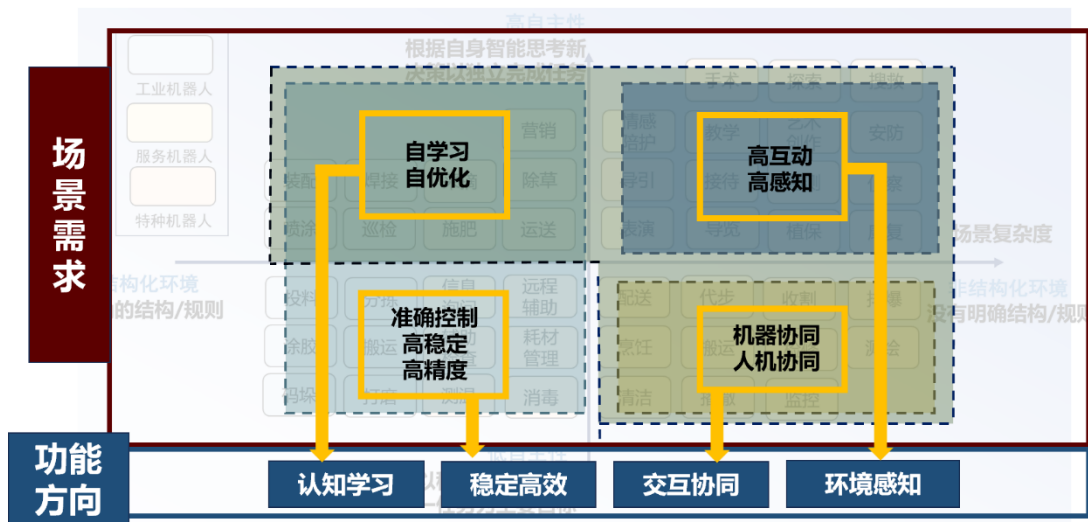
高自主性
根据自身智能思考新决策以独立完成任务
场景需求
工业机器人
服务机器人
特种机器人
自学习
自优化
营销
情感陪护
教学
艺术创作
安防
高互动
高感知
装配
焊接
除草
导引
接待
巡检
施肥
运送
表演
导览
植保
场景复杂度
结构化环境
的结构/规则
非结构化环境
没有明确结构/规则
投料
分拣
信息查询
远程辅助
准确控制
高稳定
高精度
配送
代步
收割
涂胶
搬运
耗材管理
烹饪
搬运
机器协同
人机协同
测绘
码垛
打磨
消毒
清洁
监控
功能方向
认知学习
稳定高效
交互协同
环境感知